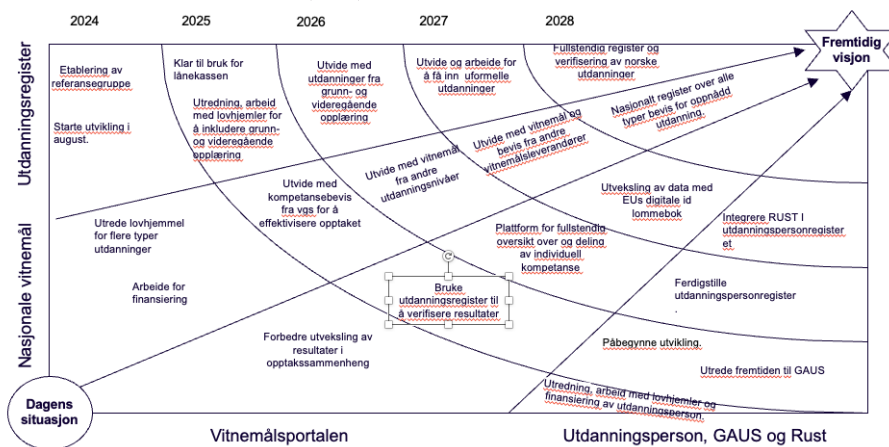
2024
2025
2026
2027
2028

Fremtidig visjon

Utdanningsregister

Nasjonale vitnemål

Etablering av referansegruppe

Starte utvikling i august.

Klar til bruk for lånekassen

Utredning, arbeid med lovhjemler for å inkludere grunn- og videregående opplæring

Utvide med utdanninger fra grunn- og videregående opplæring

Utvide og arbeide for å få inn uformelle utdanninger

Fullstendig register og verifisering av norske utdanninger

Nasjonalt register over alle typer bevis for oppnådd utdanning.

Utvide med vitnemål og bevis fra andre vitnemålsleverandører

Utvide med vitnemål fra andre utdanningsnivåer

Utvide med kompetansebevis fra vgs for å effektivisere opptaket

Utrede lovhjemmel for flere typer utdanninger

Arbeide for finansiering

Utveksling av data med EUs digitale id lommebok

Integrere RUST I utdanningspersonregister et

Plattform for fullstendig oversikt over og deling av individuell kompetanse

Bruke utdanningsregister til å verifisere resultater

Ferdigstille utdanningspersonregister
.

Forbedre utveksling av resultater i opptakssammenheng

Påbegynne utvikling.

Utrede fremtiden til GAUS

Utredning, arbeid med lovhjemler og finansiering av utdanningsperson.

Dagens situasjon

Vitnemålsportalen

Utdanningsperson, GAUS og Rust